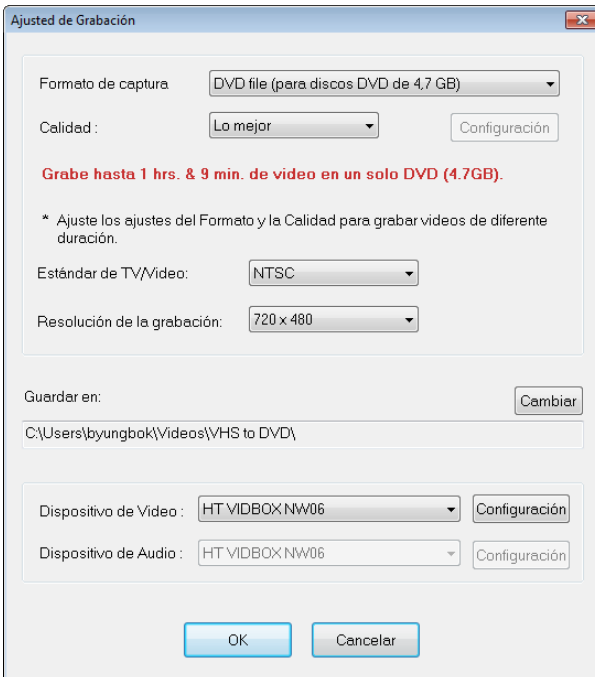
Ajusted de Grabación

Formato de captura
DVD file (para discos DVD de 4,7 GB)

Calidad :
Lo mejor
Configuración

Grabe hasta 1 hrs. & 9 min. de video en un solo DVD (4.7GB).

* Ajuste los ajustes del Formato y la Calidad para grabar videos de diferente duración.

Estándar de TV/Video:
NTSC

Resolución de la grabación:
720 x 480

Guardar en:
Cambiar
C:\Users\byungbok\Videos\VHS to DVD\

Dispositivo de Video :
HT VIDBOX NW06
Configuración

Dispositivo de Audio :
HT VIDBOX NW06
Configuración

OK
Cancelar